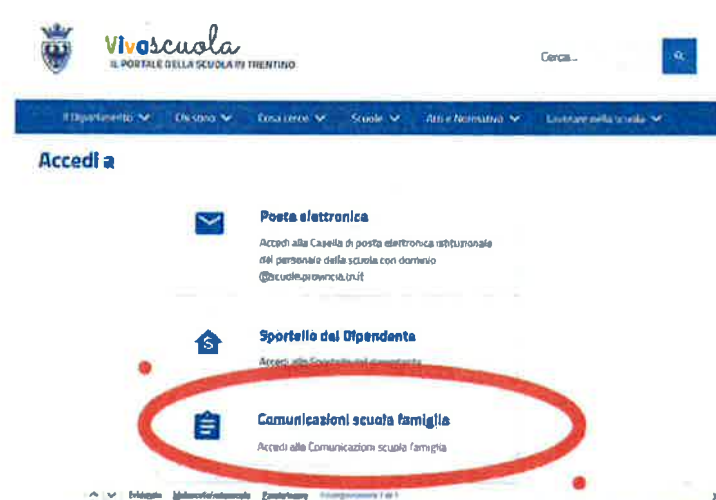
Vivoscuola
IL PORTALE DELLA SCUOLA IN TRENTINO

Cerca...

Il Dipartimento Chi siamo Cosa cerco Scuole Atti e Normativa Lavorare nella scuola

Accedi a

Posta elettronica
Accedi alla Casella di posta elettronica istituzionale del personale della scuola con dominio @scuole.provincia.tn.it

Sportello del Dipendente
Accedi allo Sportello del dipendente

Comunicazioni scuola famiglia
Accedi alle Comunicazioni scuola famiglia

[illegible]